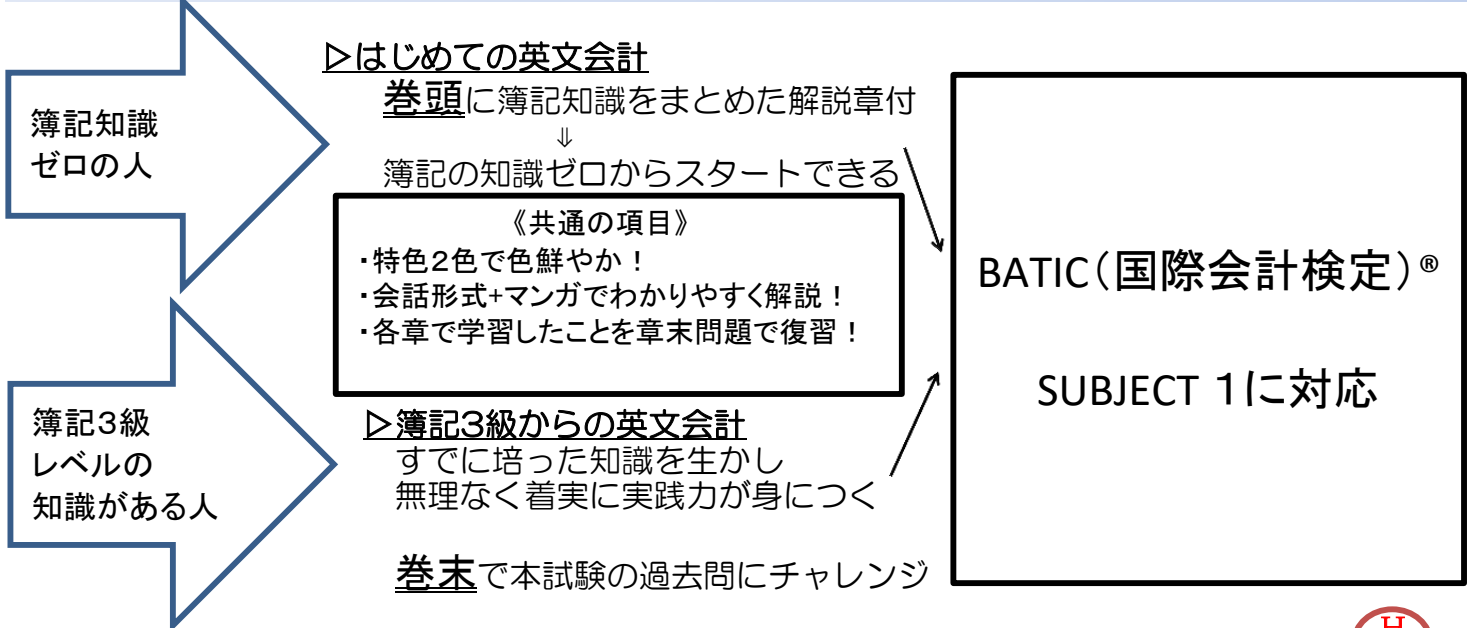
簿記知識
ゼロの人

▷はじめての英文会計

巻頭に簿記知識をまとめた解説章付

⇓

簿記の知識ゼロからスタートできる

《共通の項目》

・特色２色で色鮮やか！

・会話形式+マンガでわかりやすく解説！

・各章で学習したことを章末問題で復習！

簿記3級
レベルの
知識がある人

▷簿記3級からの英文会計

すでに培った知識を生かし
無理なく着実に実践力が身につく

巻末で本試験の過去問にチャレンジ

BATIC（国際会計検定）®

SUBJECT １に対応